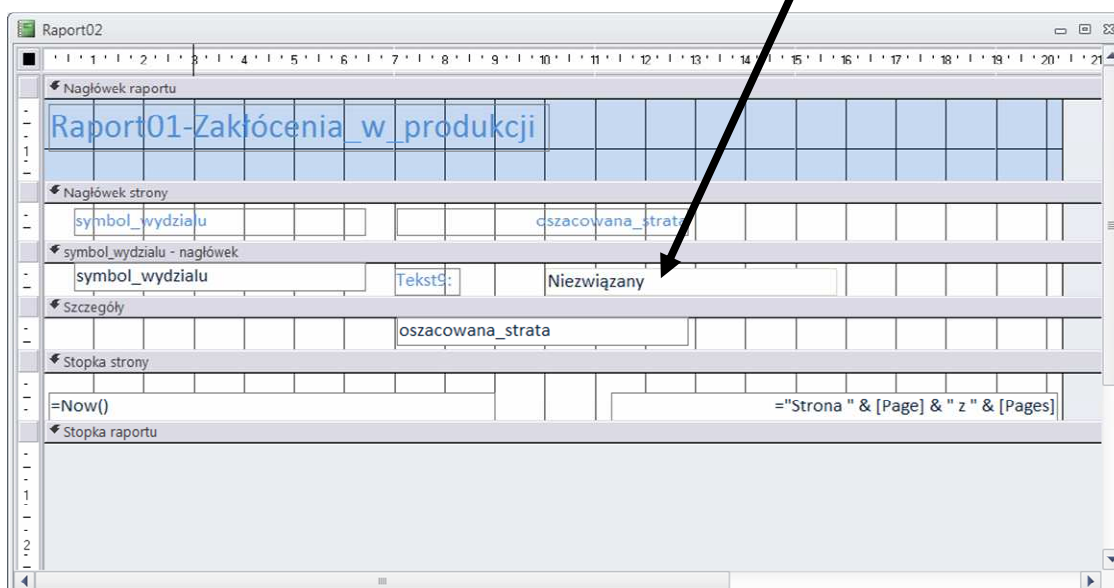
Raport02

1 2 3 4 5 6 7 8 9 10 11 12 13 14 15 16 17 18 19 20 21

Nagłówek raportu

Raport01-Zakłócenia_w_produkcji

Nagłówek strony

symbol_wydzialu

oszacowana_strata

symbol_wydzialu - nagłówek

symbol_wydzialu

Tekst9:

Niezwiązany

Szczegóły

oszacowana_strata

Stopka strony

=Now()

="Strona " & [Page] & " z " & [Pages]

Stopka raportu